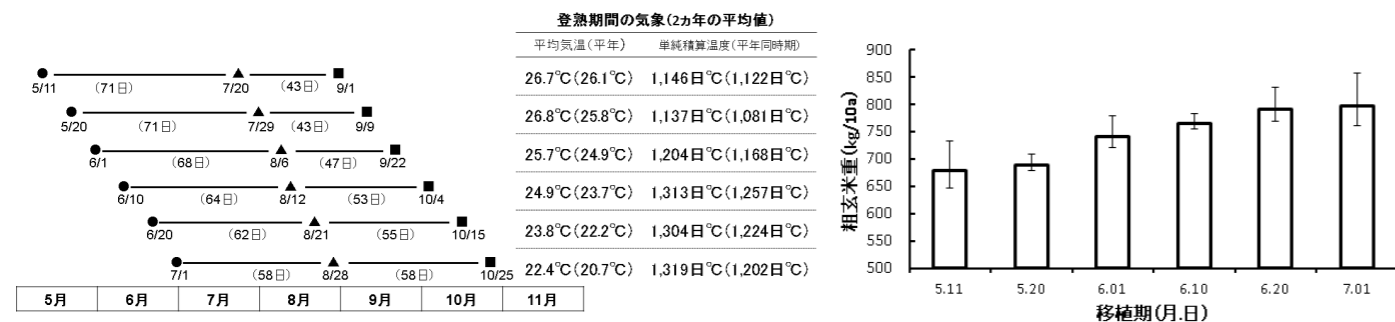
5/11 (71日) 7/20 (43日) 9/1
5/20 (71日) 7/29 (43日) 9/9
6/1 (68日) 8/6 (47日) 9/22
6/10 (64日) 8/12 (53日) 10/4
6/20 (62日) 8/21 (55日) 10/15
7/1 (58日) 8/28 (58日) 10/25

| 5月 | 6月 | 7月 | 8月 | 9月 | 10月 | 11月 |
|---|---|---|---|---|---|---|

登熟期間の気象(2カ年の平均値)

| 平均気温(平年) | 単純積算温度(平年同時期) |
|---|---|
| 26.7℃(26.1℃) | 1,146日℃(1,122日℃) |
| 26.8℃(25.8℃) | 1,137日℃(1,081日℃) |
| 25.7℃(24.9℃) | 1,204日℃(1,168日℃) |
| 24.9℃(23.7℃) | 1,313日℃(1,257日℃) |
| 23.8℃(22.2℃) | 1,304日℃(1,224日℃) |
| 22.4℃(20.7℃) | 1,319日℃(1,202日℃) |

900
850
800
750
700
650
600
550
500
粗玄米重(kg/10a)
5.11 5.20 6.01 6.10 6.20 7.01
移植期(月.日)